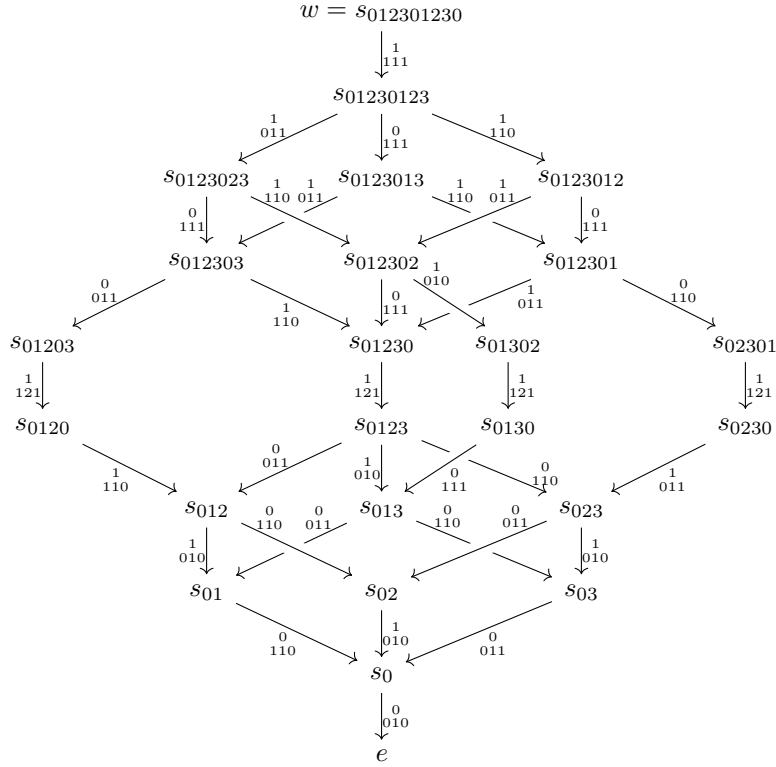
$w = s_{012301230}$

$\frac{1}{111}$

$s_{01230123}$

$\frac{1}{011}$ $\frac{0}{111}$ $\frac{1}{110}$

$s_{0123023}$ $s_{0123013}$ $s_{0123012}$

$\frac{0}{111}$ $\frac{1}{110}$ $\frac{1}{011}$ $\frac{1}{110}$ $\frac{1}{011}$ $\frac{0}{111}$

$s_{012303}$ $s_{012302}$ $s_{012301}$

$\frac{0}{011}$ $\frac{1}{110}$ $\frac{0}{111}$ $\frac{1}{010}$ $\frac{1}{011}$ $\frac{0}{110}$

$s_{01203}$ $s_{01230}$ $s_{01302}$ $s_{02301}$

$\frac{1}{121}$ $\frac{1}{121}$ $\frac{1}{121}$ $\frac{1}{121}$

$s_{0120}$ $s_{0123}$ $s_{0130}$ $s_{0230}$

$\frac{1}{110}$ $\frac{0}{011}$ $\frac{1}{010}$ $\frac{0}{111}$ $\frac{0}{110}$ $\frac{1}{011}$

$s_{012}$ $s_{013}$ $s_{023}$

$\frac{1}{010}$ $\frac{0}{110}$ $\frac{0}{011}$ $\frac{0}{110}$ $\frac{0}{011}$ $\frac{1}{010}$

$s_{01}$ $s_{02}$ $s_{03}$

$\frac{0}{110}$ $\frac{1}{010}$ $\frac{0}{011}$

$s_0$

$\frac{0}{010}$

$e$